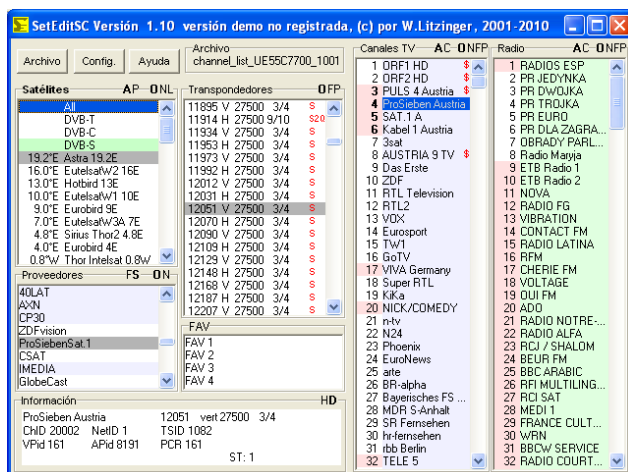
SetEditSC Versión 1.10 versión demo no registrada, (c) por W.Litzinger, 2001-2010

Archivo | Config. | Ayuda

Archivo
channel_list_UE55C7700_1001

Satélites AP ONL
All
DVB-T
DVB-C
DVB-S
19.2°E Astra 19.2E
16.0°E EutelsatW2 16E
13.0°E Hotbird 13E
10.0°E EutelsatW1 10E
9.0°E Eurobird 9E
7.0°E EutelsatW3A 7E
4.8°E Sirius Thor2 4.8E
4.0°E Eurobird 4E
0.8°W Thor Intelsat 0.8W

Transpondedores OFP
11895 V 27500 3/4 S
11914 H 27500 9/10 S20
11934 V 27500 3/4 S
11953 H 27500 3/4 S
11973 V 27500 3/4 S
11992 H 27500 3/4 S
12012 V 27500 3/4 S
12031 H 27500 3/4 S
12051 V 27500 3/4 S
12070 H 27500 3/4 S
12090 V 27500 3/4 S
12109 H 27500 3/4 S
12129 V 27500 3/4 S
12148 H 27500 3/4 S
12168 V 27500 3/4 S
12187 H 27500 3/4 S
12207 V 27500 3/4 S

Proveedores FS ON
40LAT
AXN
CP30
ZDFvision
ProSiebenSat.1
CSAT
IMEDIA
GlobeCast

FAV
FAV 1
FAV 2
FAV 3
FAV 4

Canales TV AC ONFP
1 ORF1 HD $
2 ORF2 HD $
3 PULS 4 Austria $
4 ProSieben Austria
5 SAT.1 A
6 Kabel 1 Austria
7 3sat
8 AUSTRIA 9 TV $
9 Das Erste
10 ZDF
11 RTL Television
12 RTL2
13 VOX
14 Eurosport
15 TW1
16 GoTV
17 VIVA Germany
18 Super RTL
19 KiKa
20 NICK/COMEDY
21 n-tv
22 N24
23 Phoenix
24 EuroNews
25 arte
26 BR-alpha
27 Bayerisches FS ...
28 MDR S-Anhalt
29 SR Fernsehen
30 hr-fernsehen
31 rbb Berlin
32 TELE 5

Radio AC ONFP
1 RADIOS ESP
2 PR JEDYNKA
3 PR DWOJKA
4 PR TROJKA
5 PR EURO
6 PR DLA ZAGRA...
7 OBRADY PARL...
8 Radio Maryja
9 ETB Radio 1
10 ETB Radio 2
11 NOVA
12 RADIO FG
13 VIBRATION
14 CONTACT FM
15 RADIO LATINA
16 RFM
17 CHERIE FM
18 VOLTAGE
19 OUI FM
20 ADO
21 RADIO NOTRE-...
22 RADIO ALFA
23 RCJ / SHALOM
24 BEUR FM
25 BBC ARABIC
26 RFI MULTILING...
27 RCI SAT
28 MEDI 1
29 FRANCE CULT...
30 WRN
31 BBCW SERVICE
32 RADIO COURT...

Información HD
ProSieben Austria 12051 vert 27500 3/4
ChID 20002 NetID 1 TSID 1082
VPid 161 APid 8191 PCR 161
ST: 1